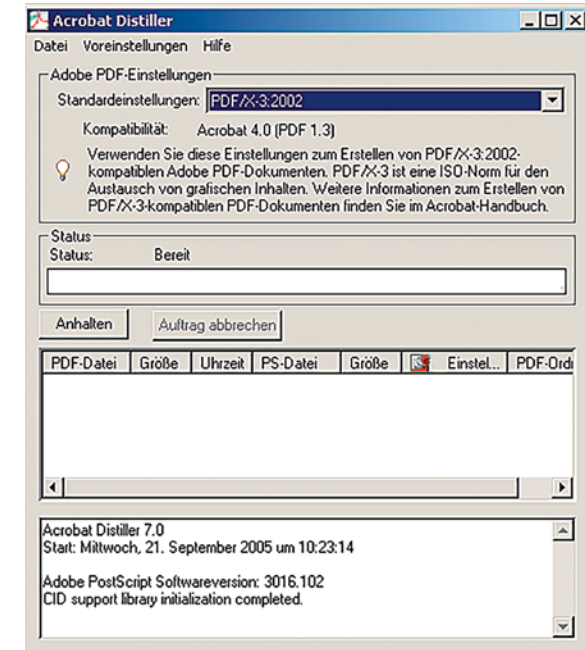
Acrobat Distiller

Datei Voreinstellungen Hilfe

Adobe PDF-Einstellungen

Standardeinstellungen: PDF/X-3:2002

Kompatibilität: Acrobat 4.0 (PDF 1.3)

Verwenden Sie diese Einstellungen zum Erstellen von PDF/X-3:2002-kompatiblen Adobe PDF-Dokumenten. PDF/X-3 ist eine ISO-Norm für den Austausch von grafischen Inhalten. Weitere Informationen zum Erstellen von PDF/X-3-kompatiblen PDF-Dokumenten finden Sie im Acrobat-Handbuch.

Status

Status: Bereit

Anhalten Auftrag abbrechen

| PDF-Datei | Größe | Uhrzeit | PS-Datei | Größe | | Einstel... | PDF-Ordı |
|---|---|---|---|---|---|---|---|

Acrobat Distiller 7.0
Start: Mittwoch, 21. September 2005 um 10:23:14

Adobe PostScript Softwareversion: 3016.102
CID support library initialization completed.